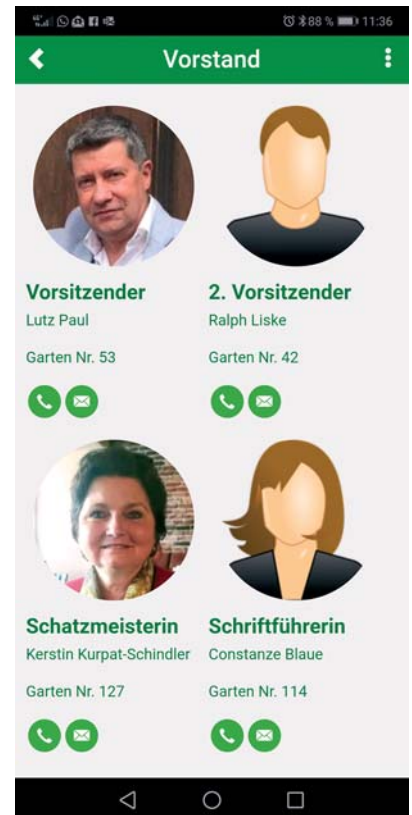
88 % 11:36

Vorstand

Vorsitzender
Lutz Paul

Garten Nr. 53

2. Vorsitzender
Ralph Liske

Garten Nr. 42

Schatzmeisterin
Kerstin Kurpat-Schindler

Garten Nr. 127

Schriftführerin
Constanze Blaue

Garten Nr. 114